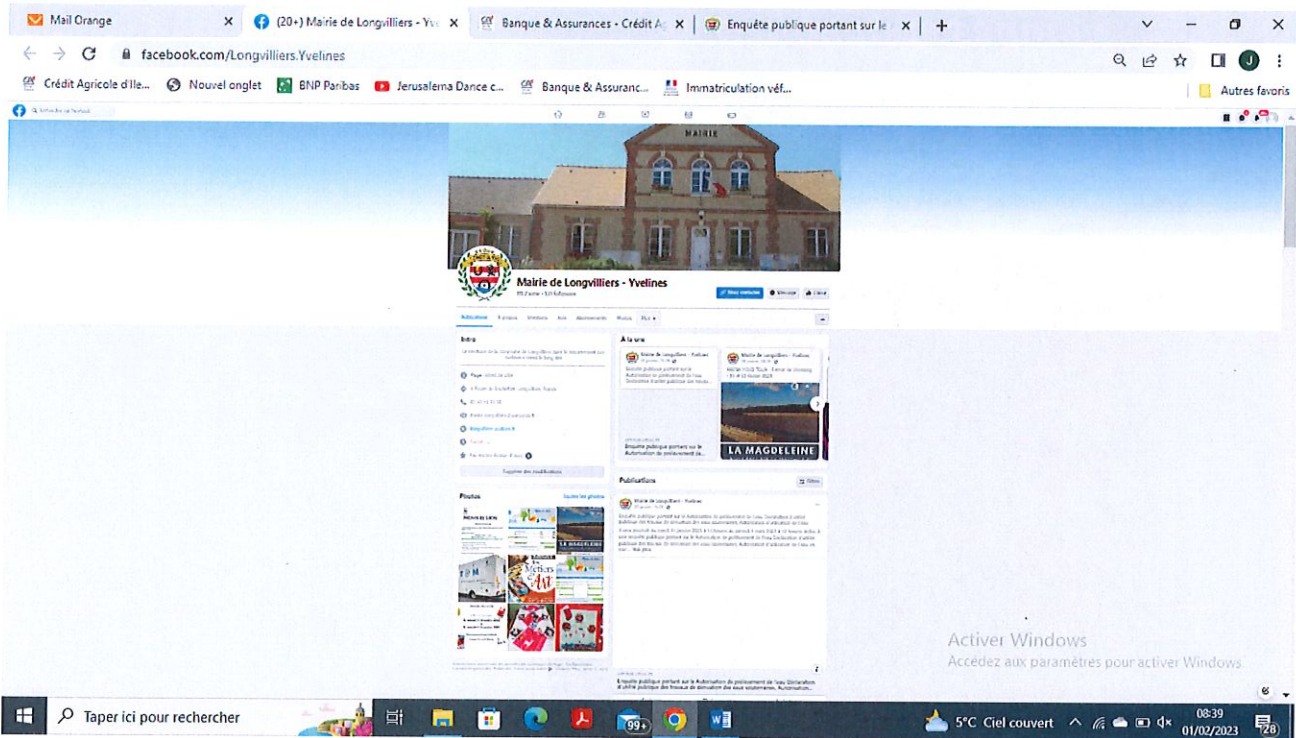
Mail Orange
(20+) Mairie de Longvilliers - Yv
Banque & Assurances - Crédit A
Enquête publique portant sur le

facebook.com/Longvilliers.Yvelines

Crédit Agricole d'Ile...
Nouvel onglet
BNP Paribas
Jerusalema Dance c...
Banque & Assuranc...
Immatriculation véf...
Autres favoris

MAIRIE

Mairie de Longvilliers - Yvelines

Intro

À la une

Mairie de Longvilliers - Yvelines

Mairie de Longvilliers - Yvelines

LA MAGDELEINE

Enquête publique portant sur le Autorisation de prélèvement de...

Photos
Toutes les photos

Publications

Mairie de Longvilliers - Yvelines

LA MAGDELEINE

Métiers d'Art

Enquête publique portant sur la Autorisation de prélèvement de l'eau Déclaration d'utilité publique des travaux de dérivation des eaux souterraines, Autorisation...

Activer Windows
Accédez aux paramètres pour activer Windows.

Taper ici pour rechercher
99+
5°C Ciel couvert
08:39
01/02/2023
28